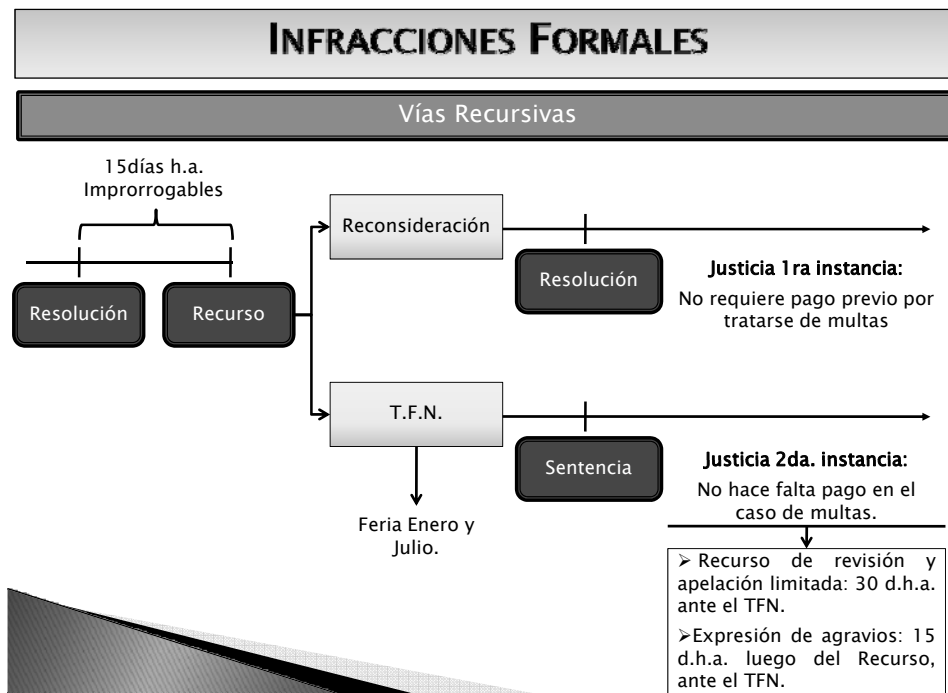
Infracciones Formales

Vías Recursivas

15días h.a.
Improrrogables

Resolución

Recurso

Reconsideración

Resolución

Justicia 1ra instancia:
No requiere pago previo por tratarse de multas

T.F.N.

Sentencia

Justicia 2da. instancia:
No hace falta pago en el caso de multas.

Feria Enero y Julio.

➢Recurso de revisión y apelación limitada: 30 d.h.a. ante el TFN.

➢Expresión de agravios: 15 d.h.a. luego del Recurso, ante el TFN.